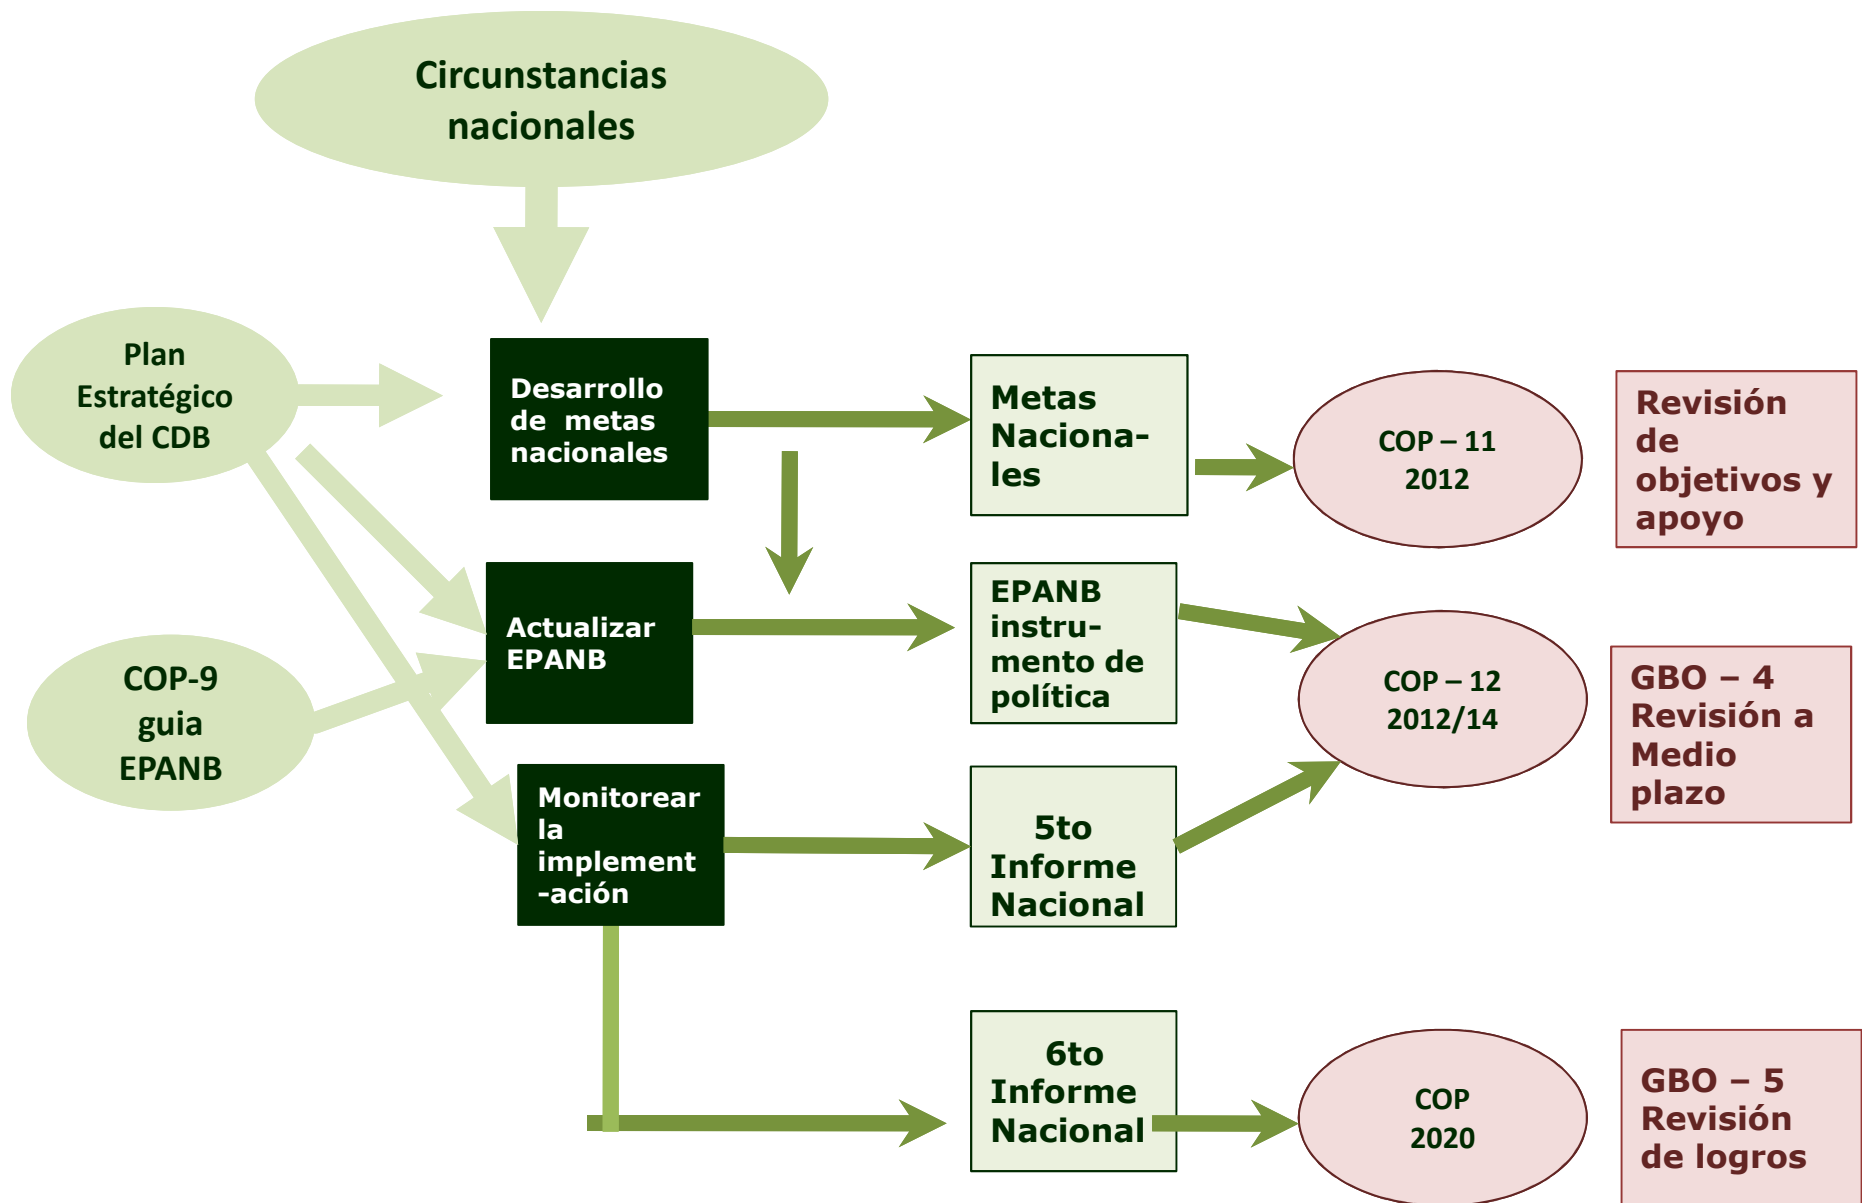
Circunstancias nacionales

Plan Estratégico del CDB

Desarrollo de metas nacionales

Metas Naciona-les

COP – 11
2012

Revisión de objetivos y apoyo

Actualizar EPANB

EPANB instru-mento de política

COP-9 guia EPANB

COP – 12
2012/14

GBO – 4 Revisión a Medio plazo

Monitorear la implement-ación

5to Informe Nacional

6to Informe Nacional

COP
2020

GBO – 5 Revisión de logros